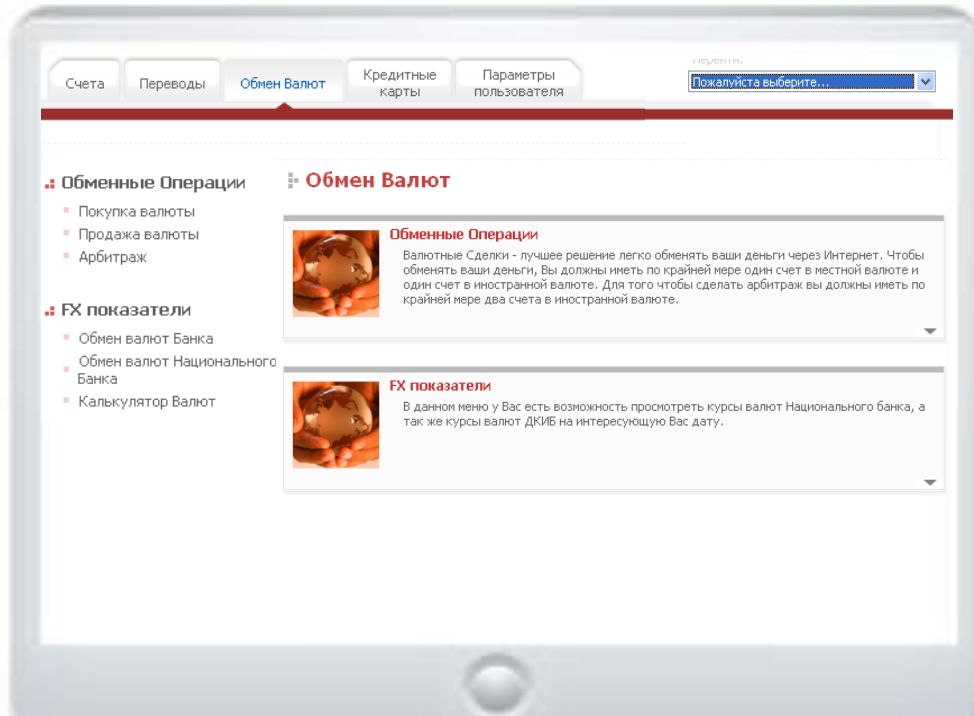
Счета | Переводы | Обмен Валют | Кредитные карты | Параметры пользователя

Перейти:
Пожалуйста выберите...

Обменные Операции
Покупка валюты
Продажа валюты
Арбитраж

FX показатели
Обмен валют Банка
Обмен валют Национального Банка
Калькулятор Валют

Обмен Валют

Обменные Операции
Валютные Сделки - лучшее решение легко обменять ваши деньги через Интернет. Чтобы обменять ваши деньги, Вы должны иметь по крайней мере один счет в местной валюте и один счет в иностранной валюте. Для того чтобы сделать арбитраж вы должны иметь по крайней мере два счета в иностранной валюте.

FX показатели
В данном меню у Вас есть возможность просмотреть курсы валют Национального банка, а так же курсы валют ДКИБ на интересующую Вас дату.